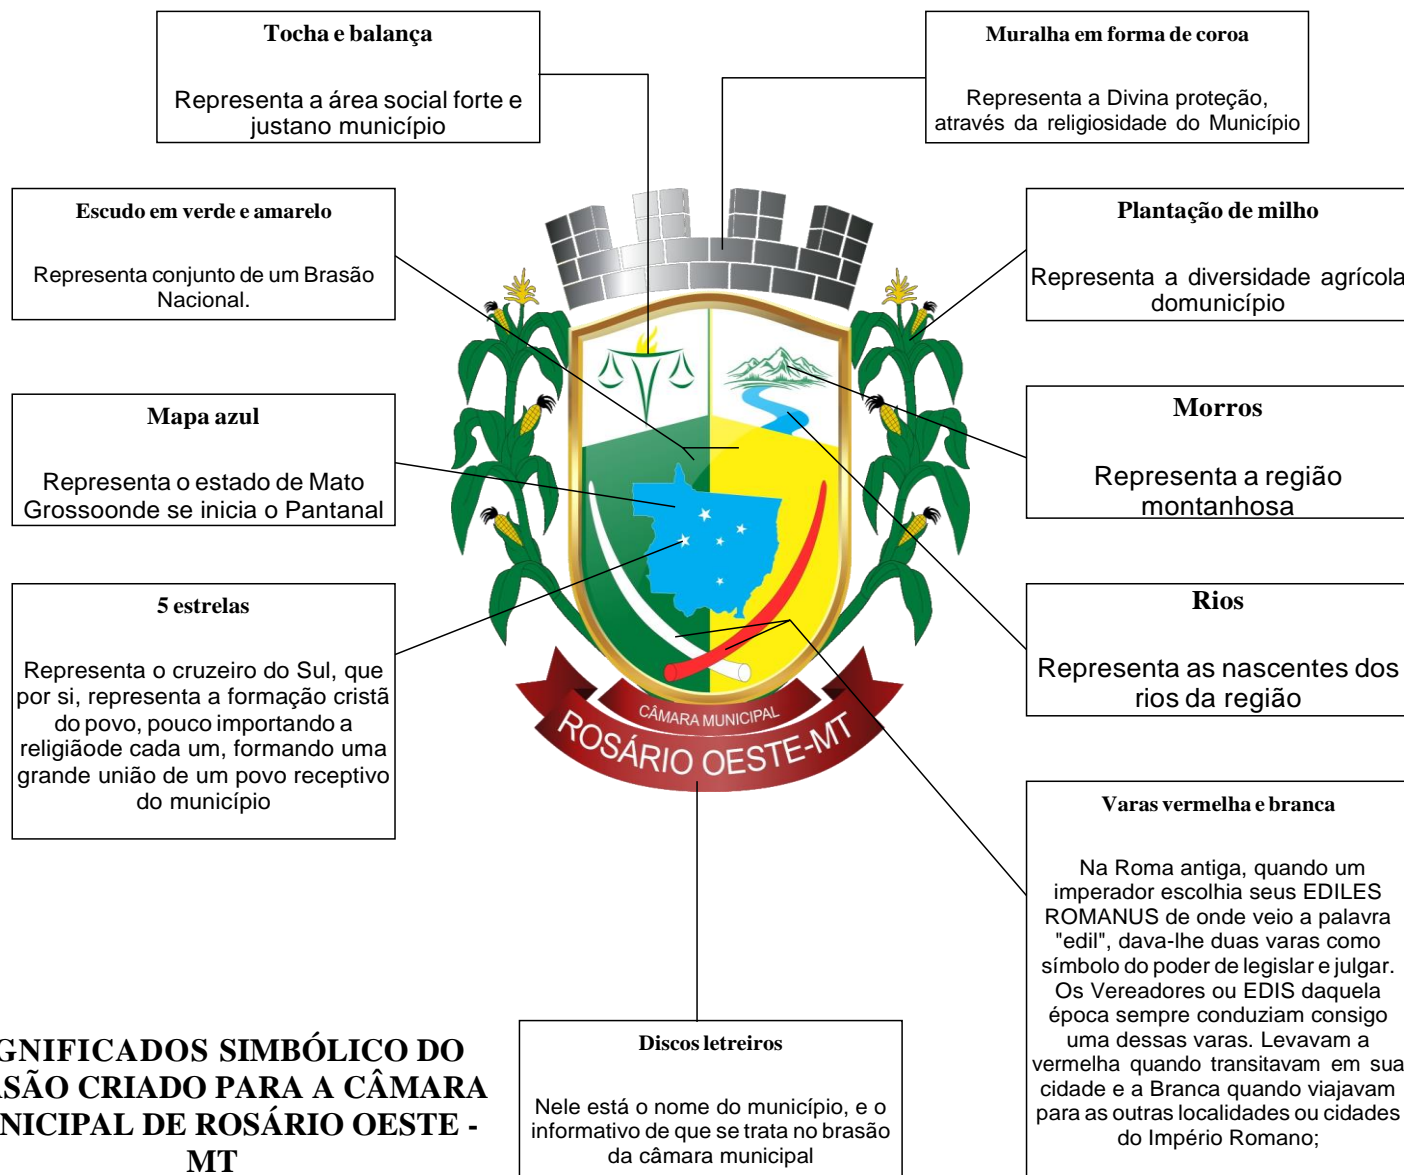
Tocha e balança

Representa a área social forte e justano município

Muralha em forma de coroa

Representa a Divina proteção, através da religiosidade do Município

Escudo em verde e amarelo

Representa conjunto de um Brasão Nacional.

Plantação de milho

Representa a diversidade agrícola domunicípio

Mapa azul

Representa o estado de Mato Grossoonde se inicia o Pantanal

Morros

Representa a região montanhosa

5 estrelas

Representa o cruzeiro do Sul, que por si, representa a formação cristã do povo, pouco importando a religiãode cada um, formando uma grande união de um povo receptivo do município

Rios

Representa as nascentes dos rios da região

CÂMARA MUNICIPAL
ROSÁRIO OESTE-MT

Varas vermelha e branca

Na Roma antiga, quando um imperador escolhia seus EDILES ROMANUS de onde veio a palavra "edil", dava-lhe duas varas como símbolo do poder de legislar e julgar. Os Vereadores ou EDIS daquela época sempre conduziam consigo uma dessas varas. Levavam a vermelha quando transitavam em sua cidade e a Branca quando viajavam para as outras localidades ou cidades do Império Romano;

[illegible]GNIFICADOS SIMBÓLICO DO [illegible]SÃO CRIADO PARA A CÂMARA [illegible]NICIPAL DE ROSÁRIO OESTE - MT

Discos letreiros

Nele está o nome do município, e o informativo de que se trata no brasão da câmara municipal